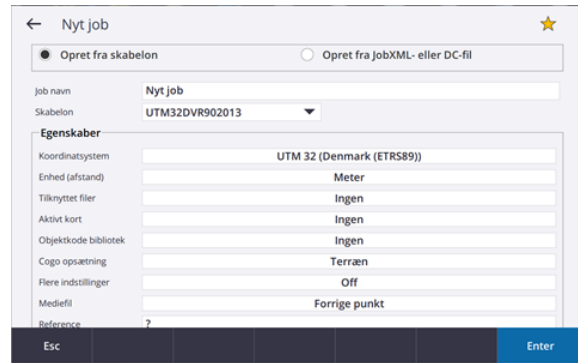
← Nyt job

Opret fra skabelon

Opret fra JobXML- eller DC-fil

Job navn Nyt job

Skabelon UTM32DVR902013

Egenskaber

Koordinatsystem UTM 32 (Denmark (ETRS89))

Enhed (afstand) Meter

Tilknyttet filer Ingen

Aktivt kort Ingen

Objektkode bibliotek Ingen

Cogo opsætning Terræn

Flere indstillinger Off

Mediefil Forrige punkt

Reference ?

Esc

Enter